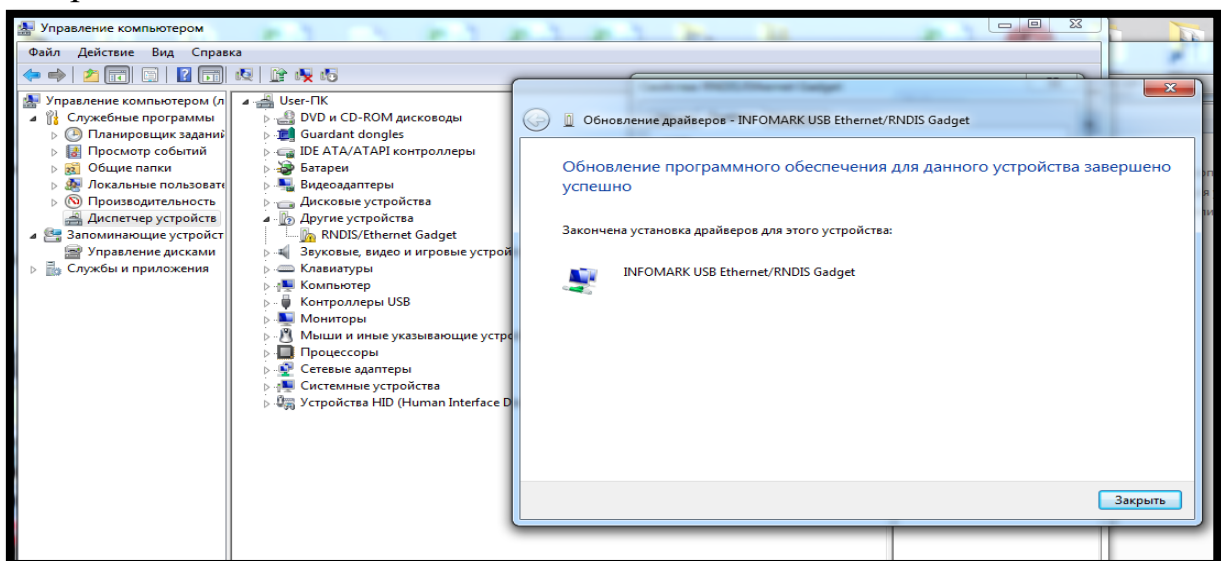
Управление компьютером

Файл Действие Вид Справка

Управление компьютером (л
Служебные программы
Планировщик заданий
Просмотр событий
Общие папки
Локальные пользовате
Производительность
Диспетчер устройств
Запоминающие устройст
Управление дисками
Службы и приложения

User-ПК
DVD и CD-ROM дисководы
Guardant dongles
IDE ATA/ATAPI контроллеры
Батареи
Видеоадаптеры
Дисковые устройства
Другие устройства
RNDIS/Ethernet Gadget
Звуковые, видео и игровые устрой
Клавиатуры
Компьютер
Контроллеры USB
Мониторы
Мыши и иные указывающие устро
Процессоры
Сетевые адаптеры
Системные устройства
Устройства HID (Human Interface D

Обновление драйверов - INFOMARK USB Ethernet/RNDIS Gadget

Обновление программного обеспечения для данного устройства завершено успешно

Закончена установка драйверов для этого устройства:

INFOMARK USB Ethernet/RNDIS Gadget

Закрыть